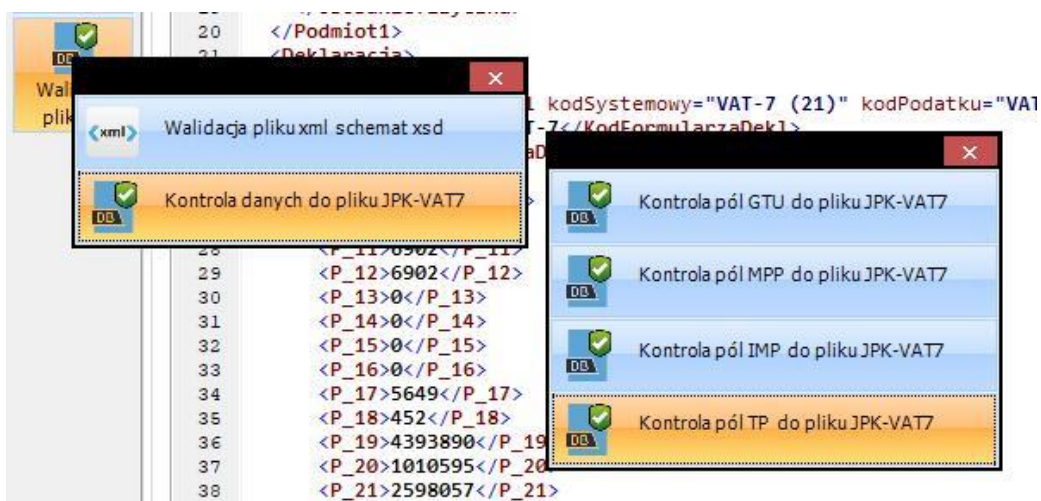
Wal
plik
DB

20 </Podmiot1>
21 <Deklaracja>
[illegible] kodSystemowy="VAT-7 (21)" kodPodatku="VAT
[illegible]-7</KodFormularzaDekl>
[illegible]aD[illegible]
28 <P_11>6902</P_11>
29 <P_12>6902</P_12>
30 <P_13>0</P_13>
31 <P_14>0</P_14>
32 <P_15>0</P_15>
33 <P_16>0</P_16>
34 <P_17>5649</P_17>
35 <P_18>452</P_18>
36 <P_19>4393890</P_19
37 <P_20>1010595</P_20
38 <P_21>2598057</P_21>

×
<xml> Walidacja pliku xml schemat xsd
DB Kontrola danych do pliku JPK-VAT7

×
DB Kontrola pól GTU do pliku JPK-VAT7
DB Kontrola pól MPP do pliku JPK-VAT7
DB Kontrola pól IMP do pliku JPK-VAT7
DB Kontrola pól TP do pliku JPK-VAT7